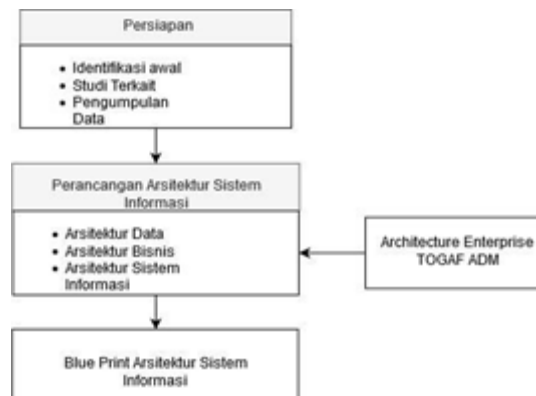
Persiapan

- Identifikasi awal
- Studi Terkait
- Pengumpulan Data

Perancangan Arsitektur Sistem Informasi

- Arsitektur Data
- Arsitektur Bisnis
- Arsitektur Sistem Informasi

Architecture Enterprise TOGAF ADM

Blue Print Arsitektur Sistem Informasi